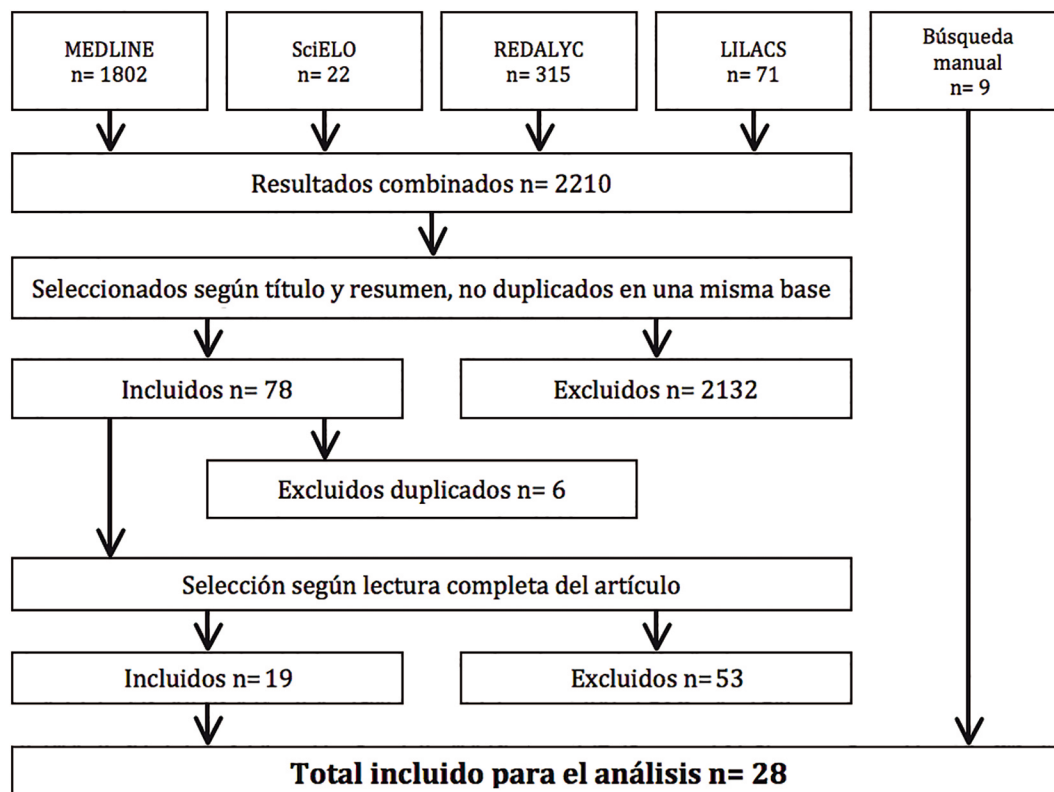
MEDLINE
n= 1802

SciELO
n= 22

REDALYC
n= 315

LILACS
n= 71

Búsqueda manual
n= 9

Resultados combinados n= 2210

Seleccionados según título y resumen, no duplicados en una misma base

Incluidos n= 78

Excluidos n= 2132

Excluidos duplicados n= 6

Selección según lectura completa del artículo

Incluidos n= 19

Excluidos n= 53

Total incluido para el análisis n= 28